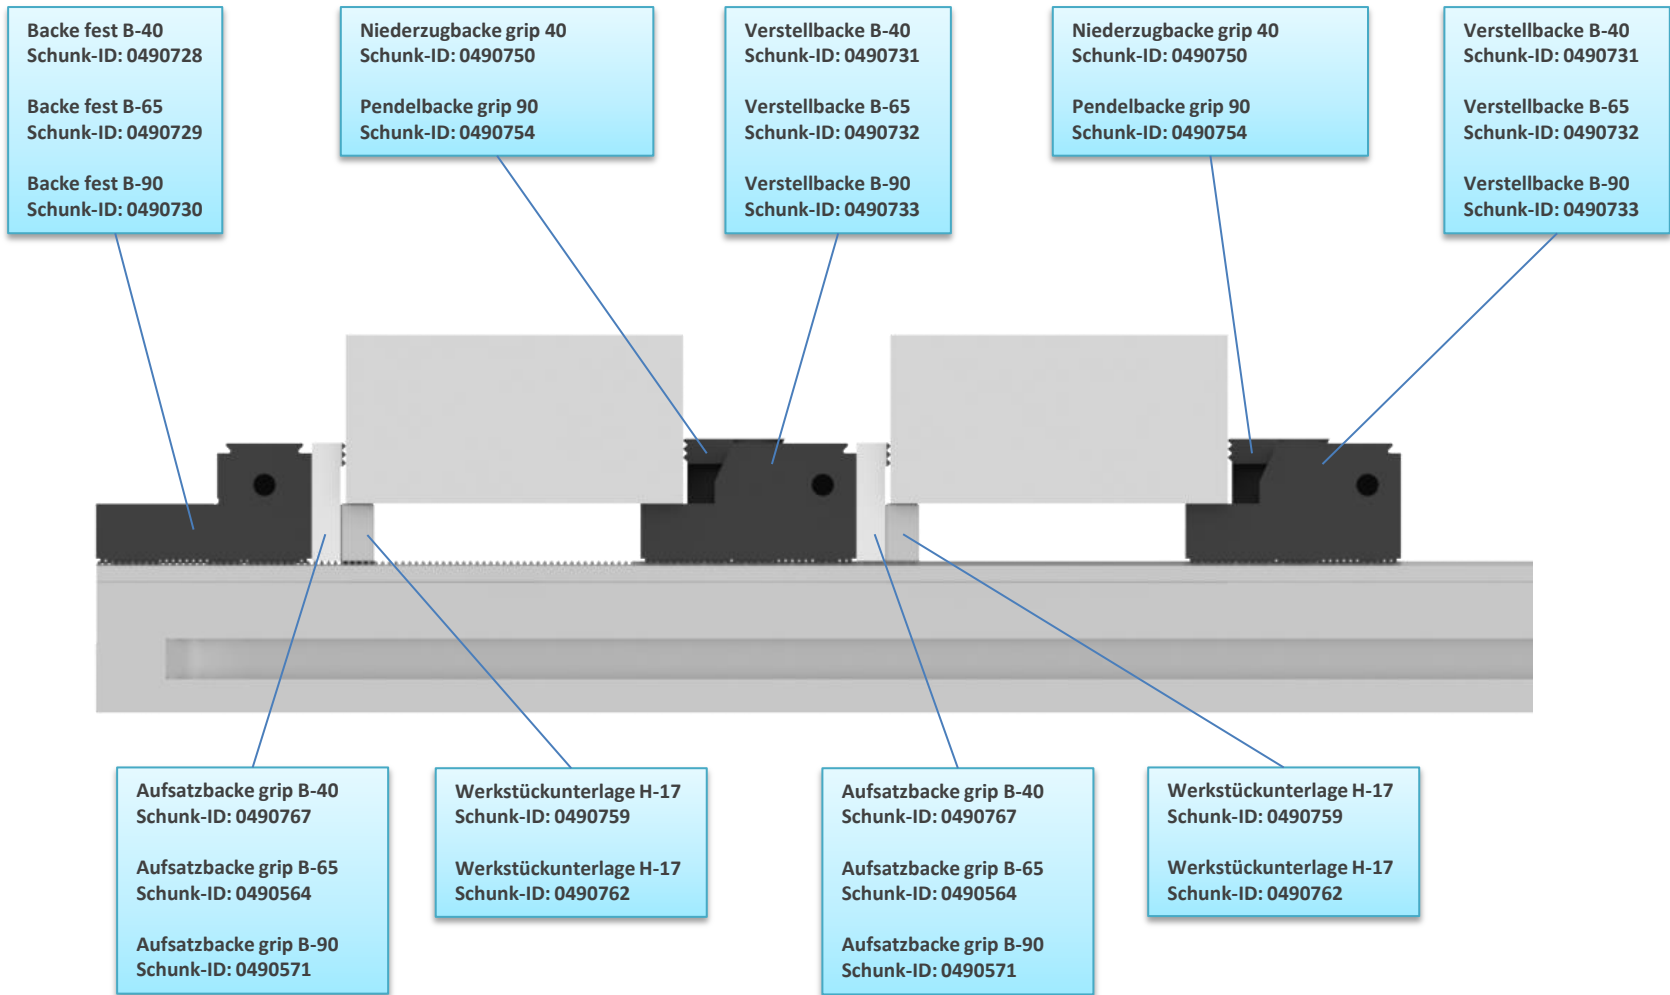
Backe fest B-40
Schunk-ID: 0490728

Backe fest B-65
Schunk-ID: 0490729

Backe fest B-90
Schunk-ID: 0490730

Niederzugbacke grip 40
Schunk-ID: 0490750

Pendelbacke grip 90
Schunk-ID: 0490754

Verstellbacke B-40
Schunk-ID: 0490731

Verstellbacke B-65
Schunk-ID: 0490732

Verstellbacke B-90
Schunk-ID: 0490733

Niederzugbacke grip 40
Schunk-ID: 0490750

Pendelbacke grip 90
Schunk-ID: 0490754

Verstellbacke B-40
Schunk-ID: 0490731

Verstellbacke B-65
Schunk-ID: 0490732

Verstellbacke B-90
Schunk-ID: 0490733

Aufsatzbacke grip B-40
Schunk-ID: 0490767

Aufsatzbacke grip B-65
Schunk-ID: 0490564

Aufsatzbacke grip B-90
Schunk-ID: 0490571

Werkstückunterlage H-17
Schunk-ID: 0490759

Werkstückunterlage H-17
Schunk-ID: 0490762

Aufsatzbacke grip B-40
Schunk-ID: 0490767

Aufsatzbacke grip B-65
Schunk-ID: 0490564

Aufsatzbacke grip B-90
Schunk-ID: 0490571

Werkstückunterlage H-17
Schunk-ID: 0490759

Werkstückunterlage H-17
Schunk-ID: 0490762